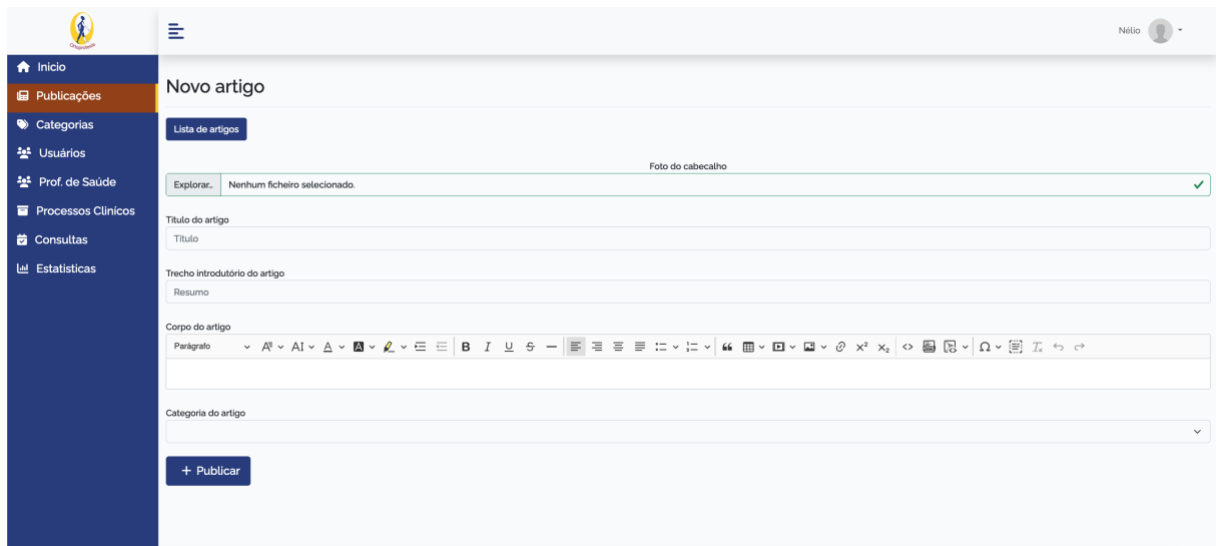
Inicio
Publicações
Categorias
Usuários
Prof. de Saúde
Processos Clinicos
Consultas
Estatisticas

Nélio

Novo artigo

Lista de artigos

Foto do cabecalho
Explorar.. Nenhum ficheiro selecionado.

Titulo do artigo
Titulo

Trecho introdutório do artigo
Resumo

Corpo do artigo
Parágrafo B I U $x^2$ $x_2$ Ω

Categoria do artigo

+ Publicar